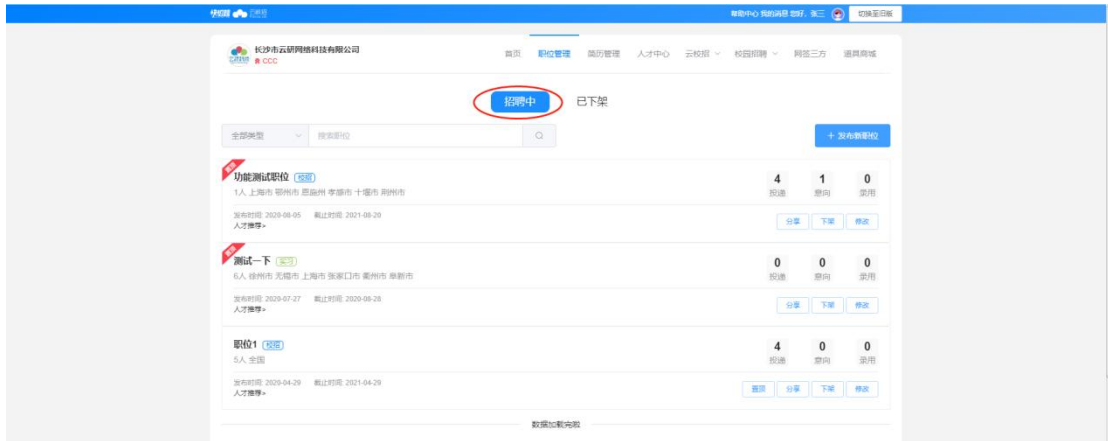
快招 云研招

帮助中心 我的消息 您好，张三 切换至旧版

长沙市云研网络科技有限公司
CCC

首页 职位管理 简历管理 人才中心 云校招 校园招聘 网签三方 道具商城

招聘中 已下架

全部类型 搜索职位

+ 发布新职位

急聘
功能测试职位 校招
1人 上海市 鄂州市 恩施州 孝感市 十堰市 荆州市
发布时间: 2020-08-05 截止时间: 2021-08-29
人才推荐>

4 投递 1 意向 0 录用
分享 下架 修改

急聘
测试一下 实习
6人 徐州市 无锡市 上海市 张家口市 衢州市 阜新市
发布时间: 2020-07-27 截止时间: 2020-08-28
人才推荐>

0 投递 0 意向 0 录用
分享 下架 修改

职位1 校招
5人 全国
发布时间: 2020-04-29 截止时间: 2021-04-29
人才推荐>

4 投递 0 意向 0 录用
置顶 分享 下架 修改

数据加载完毕